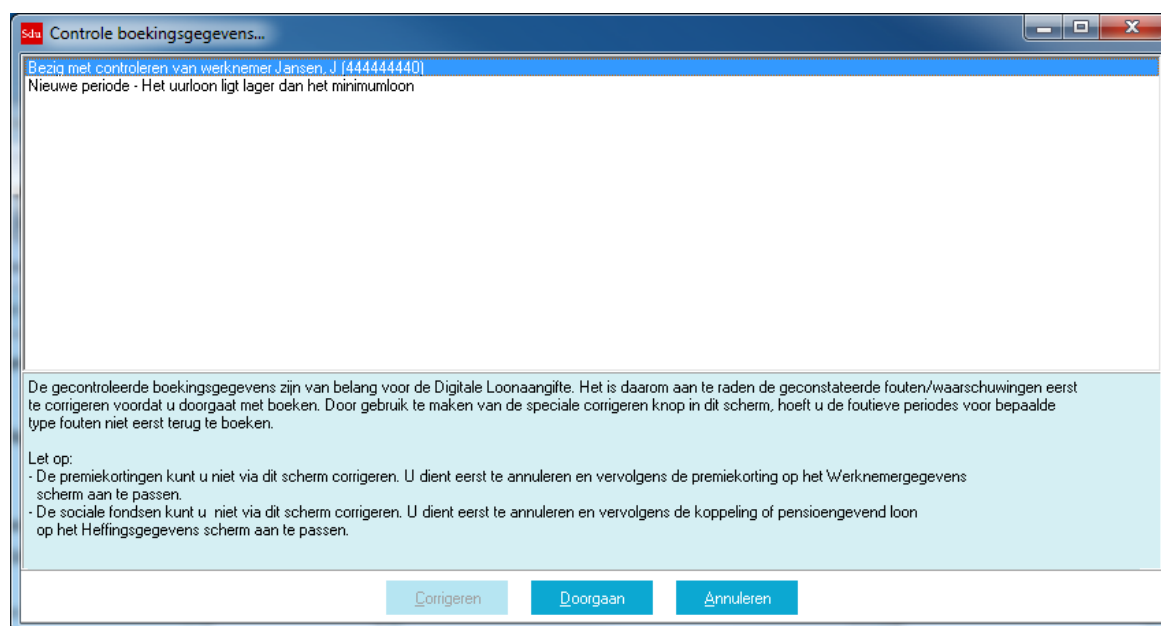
Sdu Controle boekingsgegevens...

Bezig met controleren van werknemer Jansen, J (444444440)
Nieuwe periode - Het uurloon ligt lager dan het minimumloon

De gecontroleerde boekingsgegevens zijn van belang voor de Digitale Loonaangifte. Het is daarom aan te raden de geconstateerde fouten/waarschuwingen eerst te corrigeren voordat u doorgaat met boeken. Door gebruik te maken van de speciale corrigeren knop in dit scherm, hoeft u de foutieve periodes voor bepaalde type fouten niet eerst terug te boeken.

Let op:
- De premiekortingen kunt u niet via dit scherm corrigeren. U dient eerst te annuleren en vervolgens de premiekorting op het Werknemergegevens scherm aan te passen.
- De sociale fondsen kunt u niet via dit scherm corrigeren. U dient eerst te annuleren en vervolgens de koppeling of pensioengevend loon op het Heffingsgegevens scherm aan te passen.

Corrigeren Doorgaan Annuleren